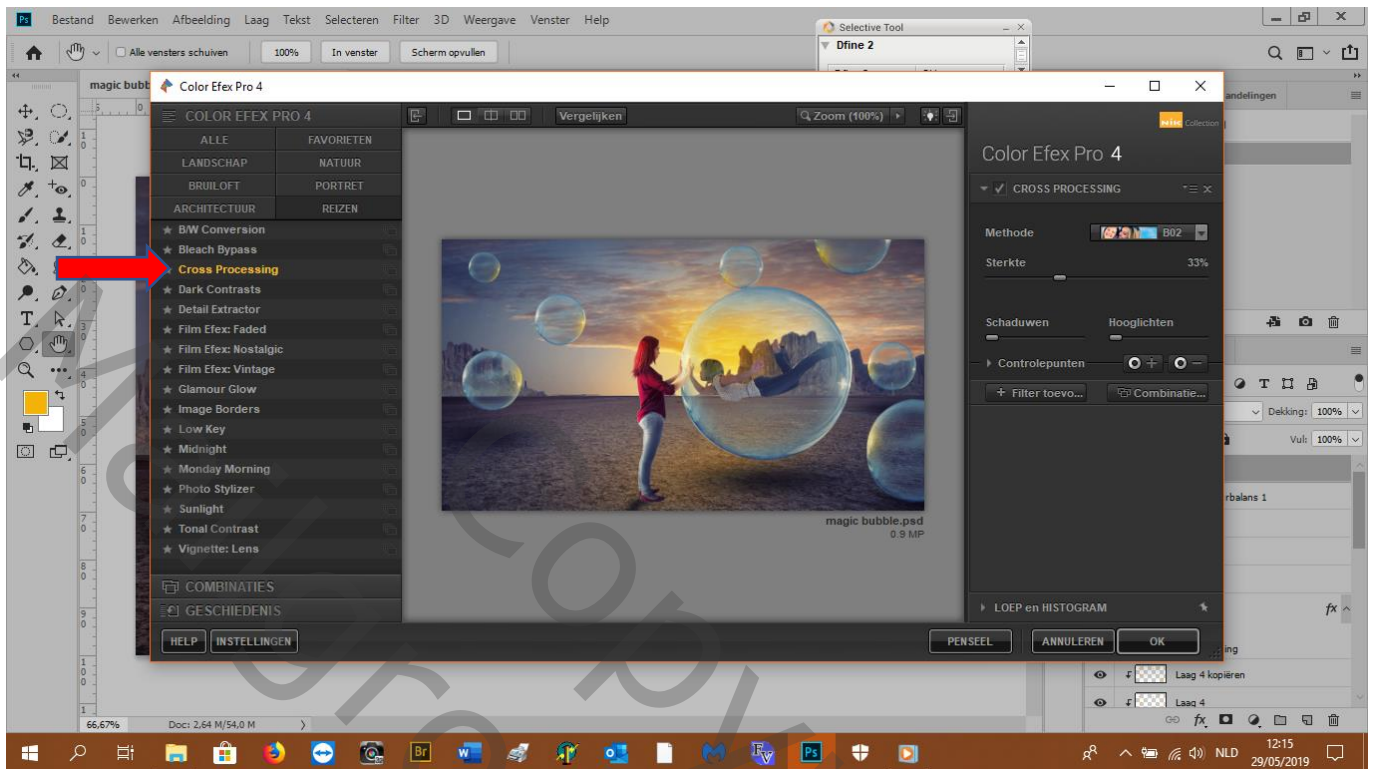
Ps Bestand Bewerken Afbeelding Laag Tekst Selecteren Filter 3D Weergave Venster Help

Selective Tool
Dfine 2

Alle vensters schuiven 100% In venster Scherm opvullen

magic bubb
Color Efex Pro 4

COLOR EFEX PRO 4
ALLE FAVORIETEN
LANDSCHAP NATUUR
BRUILOFT PORTRET
ARCHITECTUUR REIZEN
B/W Conversion
Bleach Bypass
Cross Processing
Dark Contrasts
Detail Extractor
Film Efex: Faded
Film Efex: Nostalgic
Film Efex: Vintage
Glamour Glow
Image Borders
Low Key
Midnight
Monday Morning
Photo Stylizer
Sunlight
Tonal Contrast
Vignette: Lens
COMBINATIES
GESCHIEDENIS

Vergelijken
Zoom (100%)

magic bubble.psd
0.9 MP

Nik Collection
Color Efex Pro 4
CROSS PROCESSING
Methode B02
Sterkte 33%
Schaduwen Hooglichten
Controlepunten
+ Filter toevo...
Combinatie...
LOEP en HISTOGRAM

HELP INSTELLINGEN
PENSEEL ANNULEREN OK

andelingen
Dekking: 100%
Vul: 100%
rbalans 1
Laag 4 kopiëren
Laag 4

66,67% Doc: 2,64 M/54,0 M

NLD 12:15 29/05/2019